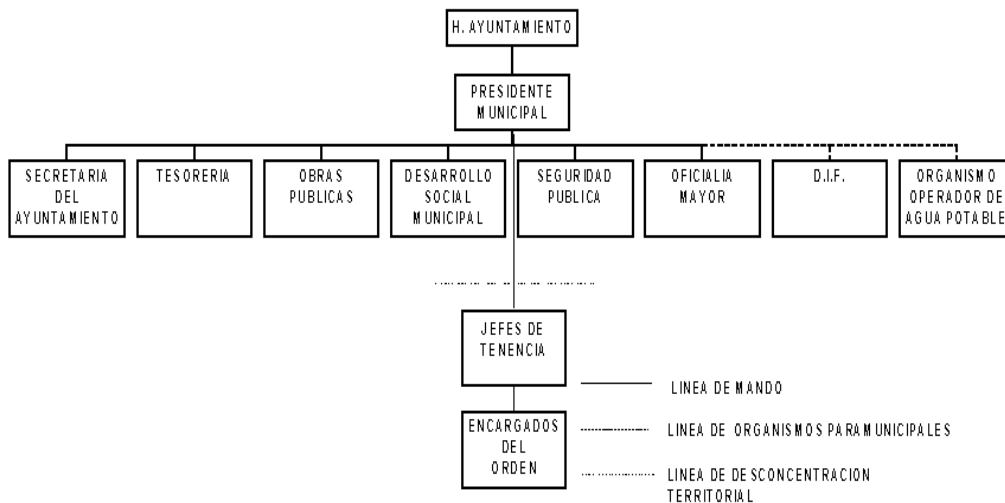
H. AYUNTAMIENTO

PRESIDENTE MUNICIPAL

SECRETARIA DEL AYUNTAMIENTO

TESORERIA

OBRAS PUBLICAS

DESARROLLO SOCIAL MUNICIPAL

SEGURIDAD PUBLICA

OFICIALIA MAYOR

D.I.F.

ORGANISMO OPERADOR DE AGUA POTABLE

JEFES DE TENENCIA

ENCARGADOS DEL ORDEN

LINEA DE MANDO

LINEA DE ORGANISMOS PARAMUNICIPALES

LINEA DE DESCONCENTRACION TERRITORIAL